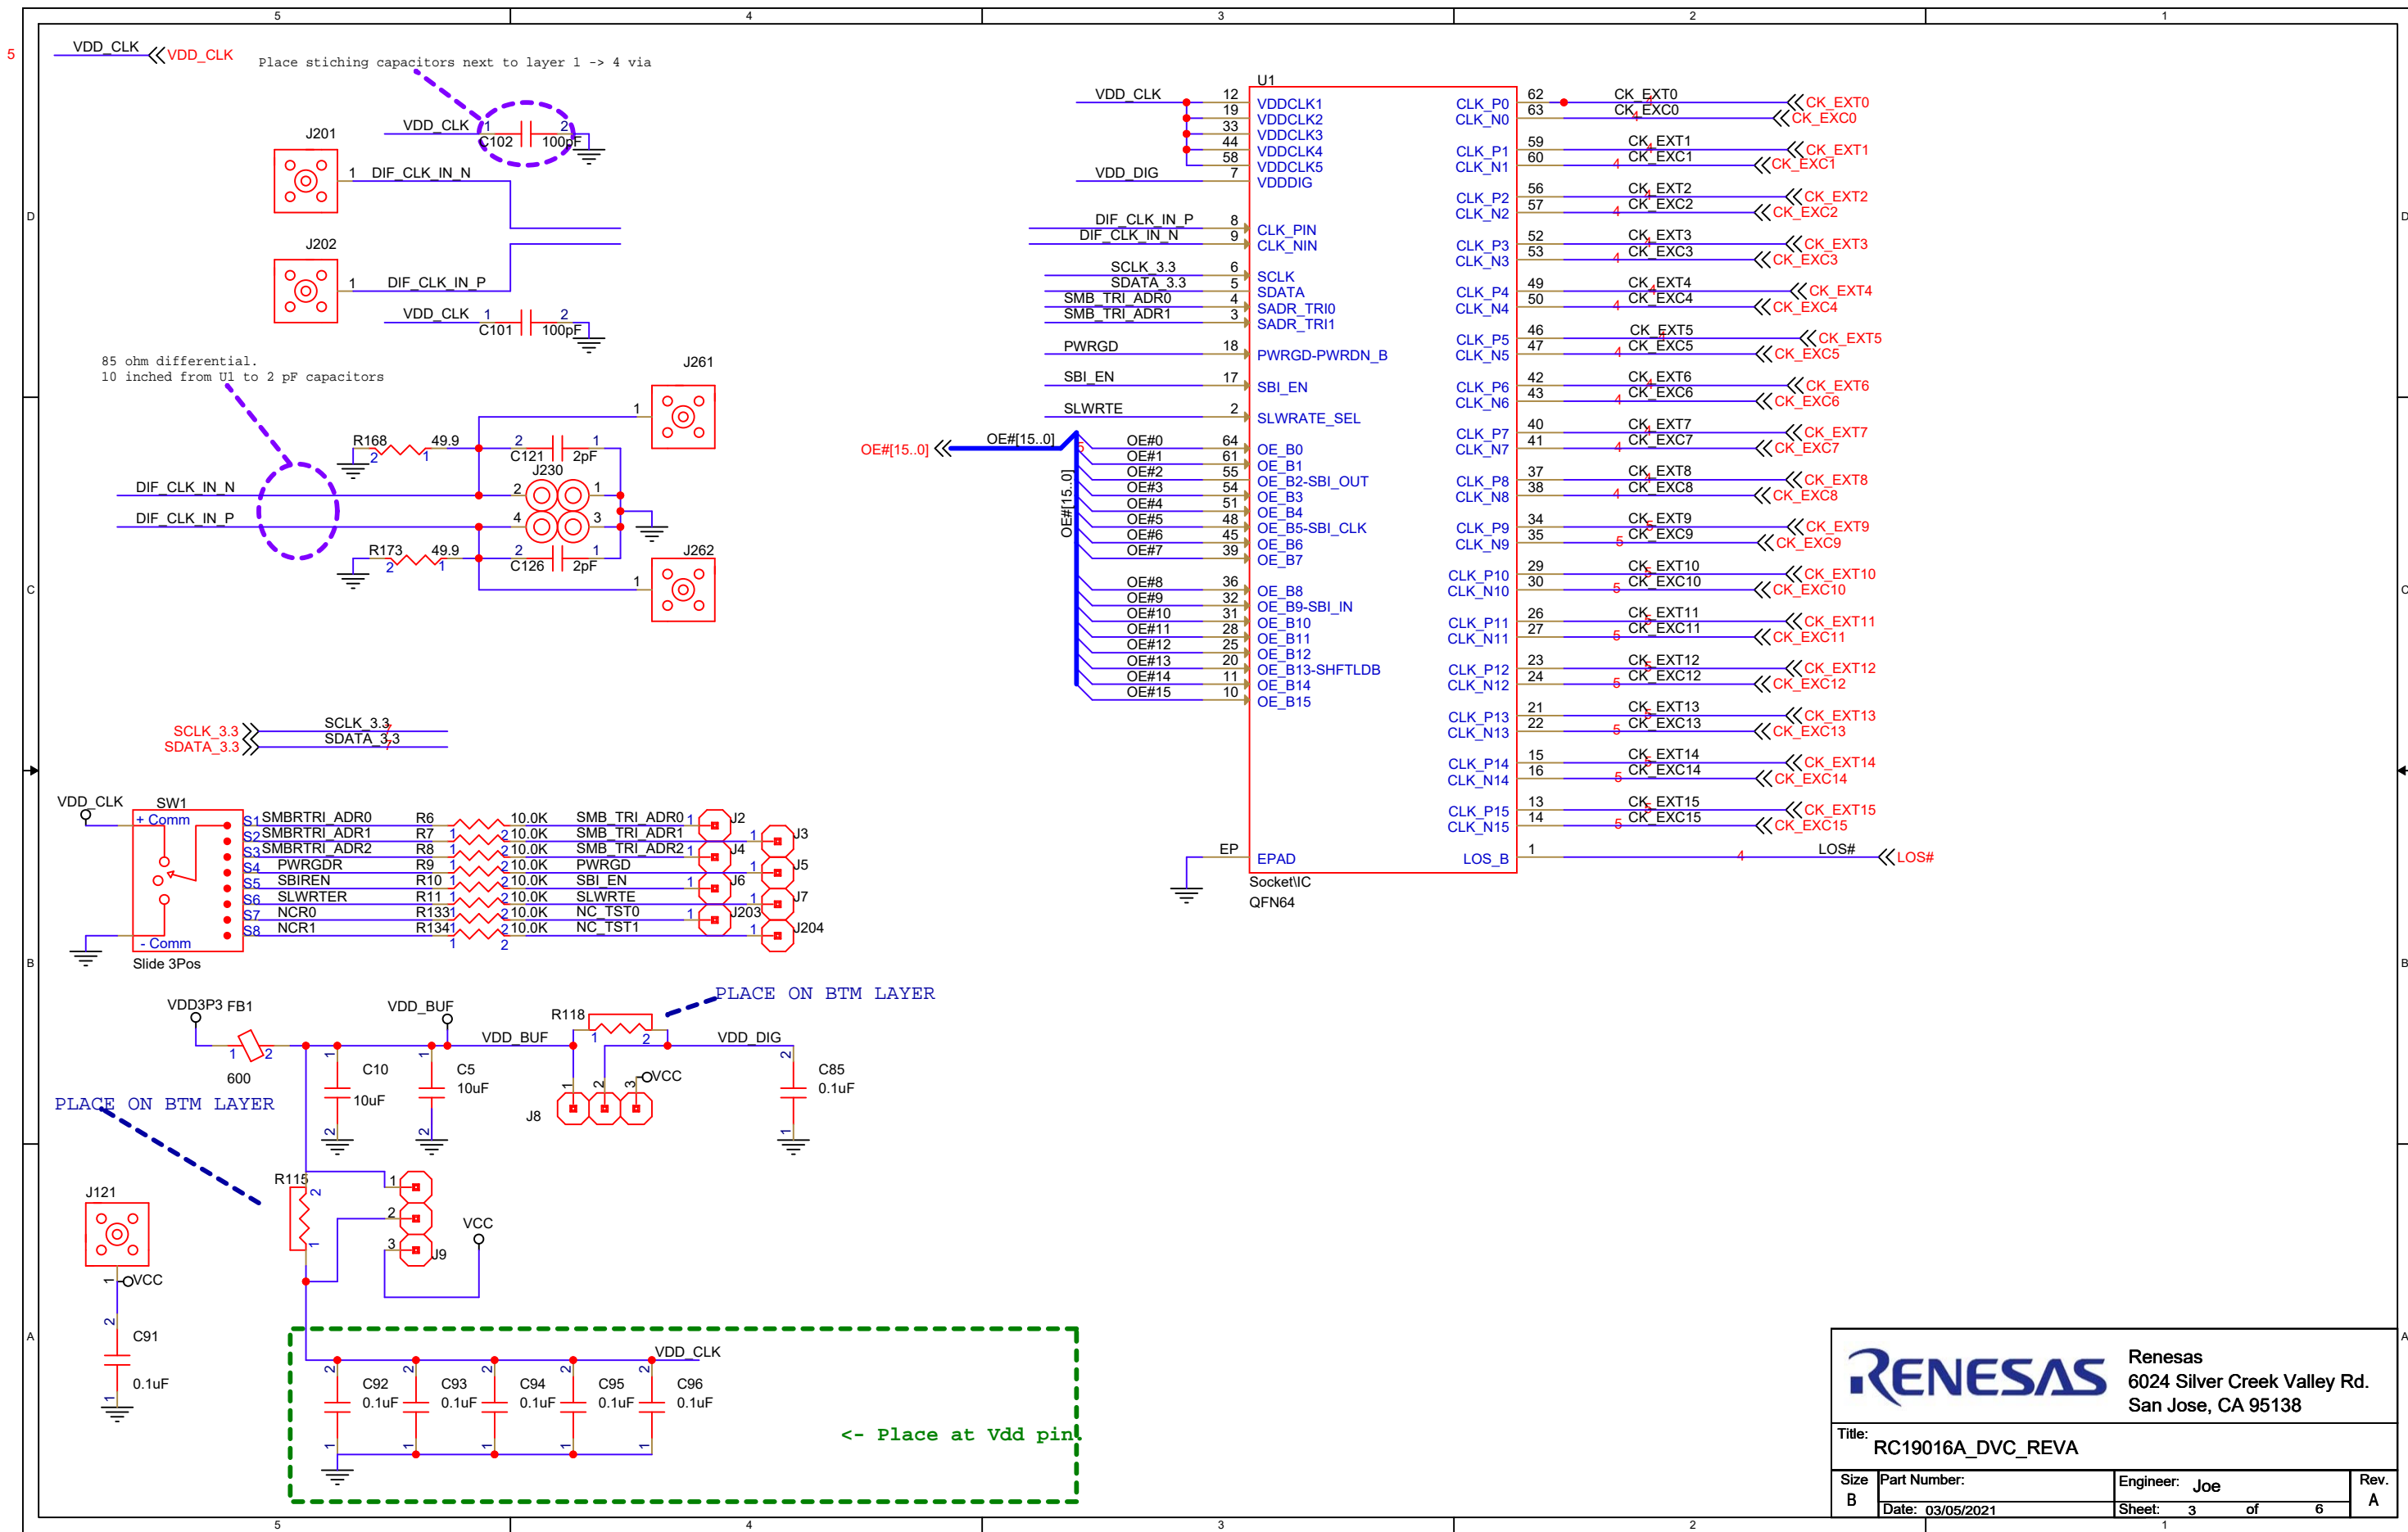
5 4 3 2 1

VDD_CLK VDD_CLK
Place stiching capacitors next to layer 1 -> 4 via

J201
VDD_CLK 1 C102 2 100pF
1 DIF_CLK_IN_N
J202
1 DIF_CLK_IN_P
VDD_CLK 1 C101 2 100pF

85 ohm differential.
10 inched from U1 to 2 pF capacitors

J261
R168 49.9
2 C121 1 2pF
J230
DIF_CLK_IN_N
DIF_CLK_IN_P
R173 49.9
2 C126 1 2pF
J262

SCLK_3.3 SDATA_3.3
SCLK_3.3
SDATA_3.3

VDD_CLK SW1
+ Comm
- Comm
Slide 3Pos
S1 SMBRTRI_ADR0 R6 10.0K SMB_TRI_ADR0 J2
S2 SMBRTRI_ADR1 R7 10.0K SMB_TRI_ADR1 J3
S3 SMBRTRI_ADR2 R8 10.0K SMB_TRI_ADR2 J4
S4 PWRGDR R9 10.0K PWRGD J5
S5 SBIREN R10 10.0K SBI_EN J6
S6 SLWRTER R11 10.0K SLWRTE J7
S7 NCR0 R1331 10.0K NC_TST0 J203
S8 NCR1 R1341 10.0K NC_TST1 J204

U1
VDD_CLK 12 VDDCLK1
19 VDDCLK2
33 VDDCLK3
44 VDDCLK4
58 VDDCLK5
VDD_DIG 7 VDDDIG
DIF_CLK_IN_P 8 CLK_PIN
DIF_CLK_IN_N 9 CLK_NIN
SCLK_3.3 6 SCLK
SDATA_3.3 5 SDATA
SMB_TRI_ADR0 4 SADR_TRI0
SMB_TRI_ADR1 3 SADR_TRI1
PWRGD 18 PWRGD-PWRDN_B
SBI_EN 17 SBI_EN
SLWRTE 2 SLWRATE_SEL
OE#[15..0] OE#[15..0]
OE#[15..0]
OE#0 64 OE_B0
OE#1 61 OE_B1
OE#2 55 OE_B2-SBI_OUT
OE#3 54 OE_B3
OE#4 51 OE_B4
OE#5 48 OE_B5-SBI_CLK
OE#6 45 OE_B6
OE#7 39 OE_B7
OE#8 36 OE_B8
OE#9 32 OE_B9-SBI_IN
OE#10 31 OE_B10
OE#11 28 OE_B11
OE#12 25 OE_B12
OE#13 20 OE_B13-SHFTLDB
OE#14 11 OE_B14
OE#15 10 OE_B15
EP EPAD
Socket\IC
QFN64

CLK_P0 62 CK_EXT0 CK_EXT0
CLK_N0 63 CK_EXC0 CK_EXC0
CLK_P1 59 CK_EXT1 CK_EXT1
CLK_N1 60 CK_EXC1 CK_EXC1
CLK_P2 56 CK_EXT2 CK_EXT2
CLK_N2 57 CK_EXC2 CK_EXC2
CLK_P3 52 CK_EXT3 CK_EXT3
CLK_N3 53 CK_EXC3 CK_EXC3
CLK_P4 49 CK_EXT4 CK_EXT4
CLK_N4 50 CK_EXC4 CK_EXC4
CLK_P5 46 CK_EXT5 CK_EXT5
CLK_N5 47 CK_EXC5 CK_EXC5
CLK_P6 42 CK_EXT6 CK_EXT6
CLK_N6 43 CK_EXC6 CK_EXC6
CLK_P7 40 CK_EXT7 CK_EXT7
CLK_N7 41 CK_EXC7 CK_EXC7
CLK_P8 37 CK_EXT8 CK_EXT8
CLK_N8 38 CK_EXC8 CK_EXC8
CLK_P9 34 CK_EXT9 CK_EXT9
CLK_N9 35 CK_EXC9 CK_EXC9
CLK_P10 29 CK_EXT10 CK_EXT10
CLK_N10 30 CK_EXC10 CK_EXC10
CLK_P11 26 CK_EXT11 CK_EXT11
CLK_N11 27 CK_EXC11 CK_EXC11
CLK_P12 23 CK_EXT12 CK_EXT12
CLK_N12 24 CK_EXC12 CK_EXC12
CLK_P13 21 CK_EXT13 CK_EXT13
CLK_N13 22 CK_EXC13 CK_EXC13
CLK_P14 15 CK_EXT14 CK_EXT14
CLK_N14 16 CK_EXC14 CK_EXC14
CLK_P15 13 CK_EXT15 CK_EXT15
CLK_N15 14 CK_EXC15 CK_EXC15
LOS_B 1 LOS# LOS#

VDD3P3 FB1 600
VDD_BUF
C10 10uF
C5 10uF
R118
PLACE ON BTM LAYER
VDD_BUF
VDD_DIG
C85 0.1uF
VCC
J8
PLACE ON BTM LAYER
J121
VCC
C91 0.1uF
R115
J9
VCC
VDD_CLK
C92 0.1uF C93 0.1uF C94 0.1uF C95 0.1uF C96 0.1uF
<- Place at Vdd pin

RENESAS
Renesas
6024 Silver Creek Valley Rd.
San Jose, CA 95138
Title: RC19016A_DVC_REVA
Size B
Part Number:
Engineer: Joe
Rev. A
Date: 03/05/2021
Sheet: 3 of 6